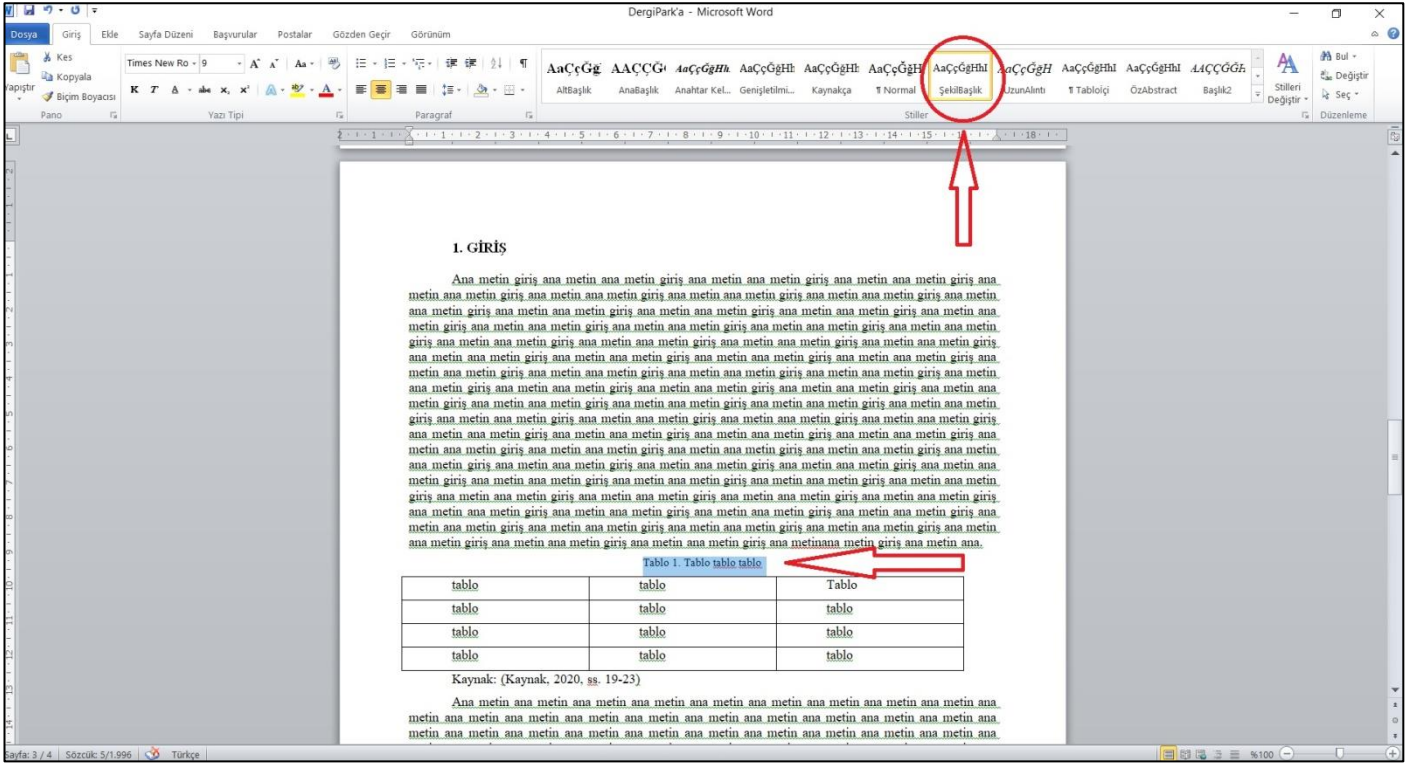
DergiPark'a - Microsoft Word

Dosya Giriş Ekle Sayfa Düzeni Başvurular Postalar Gözden Geçir Görünüm

Kes
Kopyala
Yapıştır
Biçim Boyacısı
Pano

Times New Ro 9
K T A
Yazı Tipi

Paragraf

AaÇçĞğ AAÇÇĞ AaÇçĞğHı AaÇçĞğHı AaÇçĞğHı AaÇçĞğH AaÇçĞğHıI AaÇçĞğH AaÇçĞğHhI AaÇçĞğHhI AAÇÇĞĞ
AltBaşlık AnaBaşlık Anahtar Kel... Genişletilmi... Kaynakça ¶ Normal ŞekilBaşlık UzunAlıntı ¶ Tabloİçi ÖzAbstract Başlık2
Stiller

Stilleri Değiştir

Bul
Değiştir
Seç
Düzenleme

1. GİRİŞ

Ana metin giriş ana metin ana metin giriş ana metin ana metin giriş ana metin ana metin giriş ana metin ana metin giriş ana metin ana metin giriş ana metin ana metin giriş ana metin ana metin giriş ana metin ana metin giriş ana metin ana metin giriş ana metin ana metin giriş ana metin ana metin giriş ana metin ana metin giriş ana metin ana metin giriş ana metin ana metin giriş ana metin ana metin giriş ana metin ana metin giriş ana metin ana metin giriş ana metin ana metin giriş ana metin ana metin giriş ana metin ana metin giriş ana metin ana metin giriş ana metin ana metin giriş ana metin ana metin giriş ana metin ana metin giriş ana metin ana metin giriş ana metin ana metin giriş ana metin ana metin giriş ana metin ana metin giriş ana metin ana metin giriş ana metin ana metin giriş ana metin ana metin giriş ana metin ana metin giriş ana metin ana metin giriş ana metin ana metin giriş ana metin ana metin giriş ana metin ana metin giriş ana metin ana metin giriş ana metin ana metin giriş ana metin ana metin giriş ana metin ana metin giriş ana metin ana metin giriş ana metin ana metin giriş ana metin ana metin giriş ana metin ana metin giriş ana metin ana metin giriş ana metin ana metin giriş ana metin ana metin giriş ana metin ana metin giriş ana metin ana metin giriş ana metin ana metin giriş ana metin ana metin giriş ana metin ana metin giriş ana metin ana metin giriş ana metin ana metin giriş ana metin ana metin giriş ana metin ana metin giriş ana metin ana metin giriş ana metin ana metin giriş ana metin ana metin giriş ana metin ana metin giriş ana metin ana metin giriş ana metin ana metin giriş ana metin ana metin giriş ana metin ana metin giriş ana metin ana metin giriş ana metin ana metin giriş ana metin ana metin giriş ana metin ana metin giriş ana metin ana metin giriş ana metin ana metin giriş ana metin ana metin giriş ana metin ana metin giriş ana metinana metin giriş ana metin ana.

Tablo 1. Tablo tablo tablo

| tablo | tablo | Tablo |
|---|---|---|
| tablo | tablo | tablo |
| tablo | tablo | tablo |
| tablo | tablo | tablo |

Kaynak: (Kaynak, 2020, ss. 19-23)

Ana metin ana metin ana metin ana metin ana metin ana metin ana metin ana metin ana metin ana metin ana metin ana metin ana metin ana metin ana metin ana metin ana metin ana metin ana metin ana metin ana metin ana metin ana metin ana metin ana metin ana metin ana metin ana metin ana metin ana metin

Sayfa: 3 / 4 Sözcük: 5/1.996 Türkçe %100